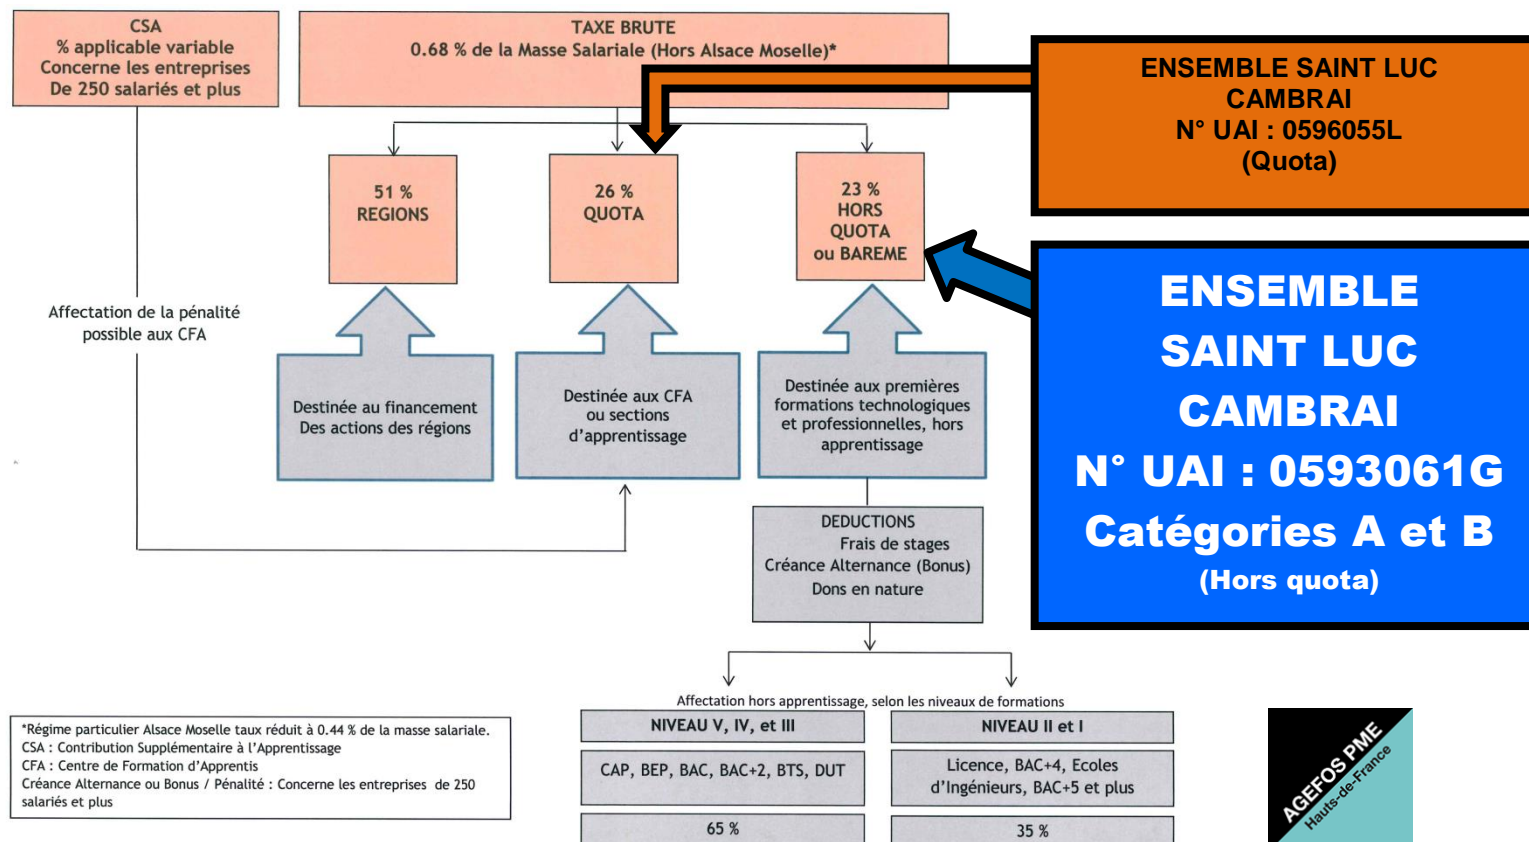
CSA
% applicable variable
Concerne les entreprises
De 250 salariés et plus

TAXE BRUTE
0.68 % de la Masse Salariale (Hors Alsace Moselle)*

ENSEMBLE SAINT LUC
CAMBRAI
N° UAI : 0596055L
(Quota)

51 %
REGIONS

26 %
QUOTA

23 %
HORS
QUOTA
ou BAREME

ENSEMBLE
SAINT LUC
CAMBRAI
N° UAI : 0593061G
Catégories A et B
(Hors quota)

Affectation de la pénalité possible aux CFA

Destinée au financement
Des actions des régions

Destinée aux CFA
ou sections
d'apprentissage

Destinée aux premières
formations technologiques
et professionnelles, hors
apprentissage

DEDUCTIONS
Frais de stages
Créance Alternance (Bonus)
Dons en nature

Affectation hors apprentissage, selon les niveaux de formations

| NIVEAU V, IV, et III | NIVEAU II et I |
|---|---|
| CAP, BEP, BAC, BAC+2, BTS, DUT | Licence, BAC+4, Ecoles d'Ingénieurs, BAC+5 et plus |
| 65 % | 35 % |

*Régime particulier Alsace Moselle taux réduit à 0.44 % de la masse salariale.
CSA : Contribution Supplémentaire à l'Apprentissage
CFA : Centre de Formation d'Apprentis
Créance Alternance ou Bonus / Pénalité : Concerne les entreprises de 250 salariés et plus

AGEFOS PME
Hauts-de-France